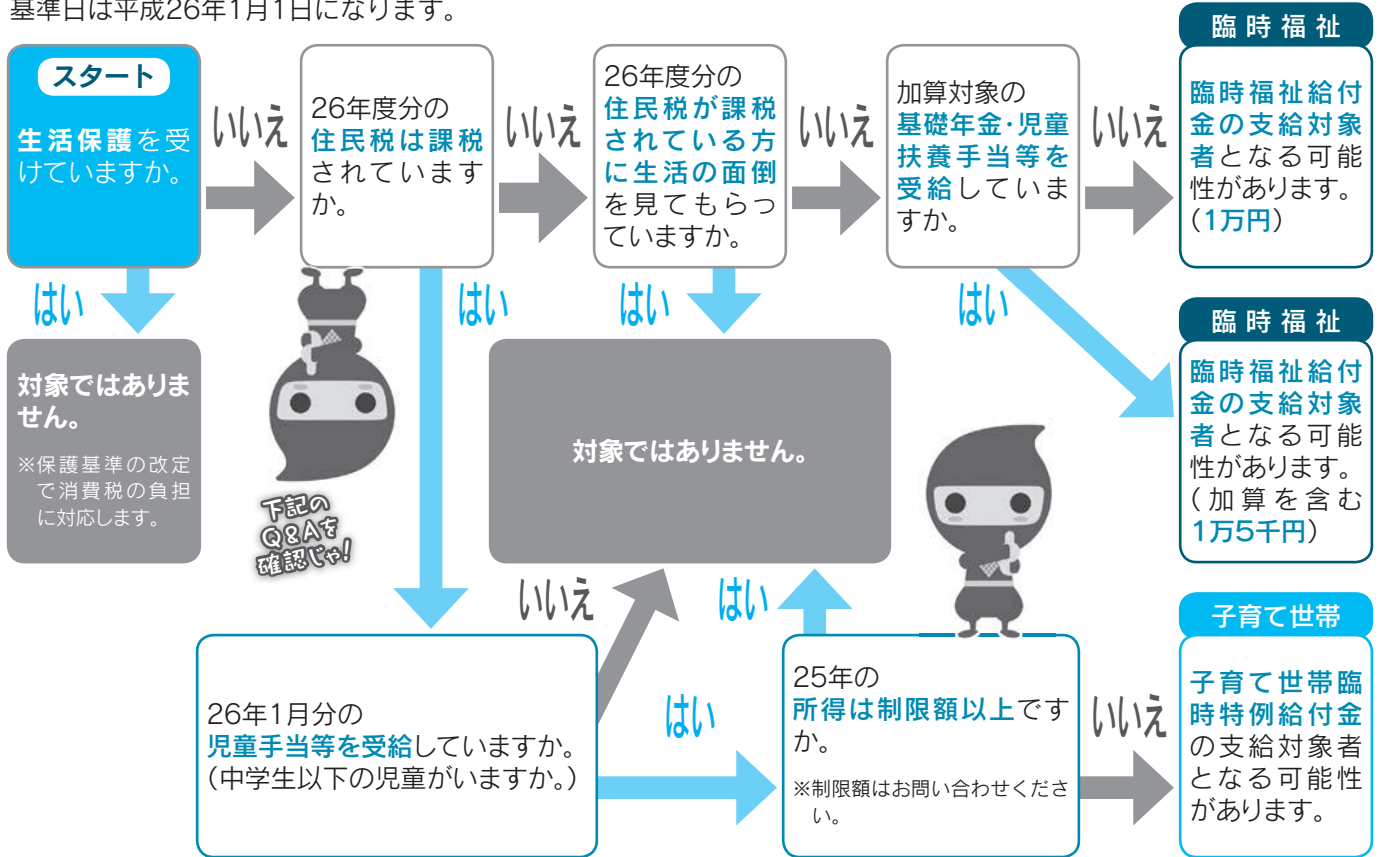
基準日は平成26年1月1日になります。

スタート

生活保護を受けていますか。

いいえ

26年度分の住民税は課税されていますか。

いいえ

26年度分の住民税が課税されている方に生活の面倒を見てもらっていますか。

いいえ

加算対象の基礎年金・児童扶養手当等を受給していますか。

いいえ

臨時福祉

臨時福祉給付金の支給対象者となる可能性があります。（1万円）

はい

対象ではありません。

※保護基準の改定で消費税の負担に対応します。

はい

はい

対象ではありません。

はい

臨時福祉

臨時福祉給付金の支給対象者となる可能性があります。（加算を含む1万5千円）

下記のQ&Aを確認じゃ!

いいえ

はい

子育て世帯

26年1月分の児童手当等を受給していますか。（中学生以下の児童がいますか。）

はい

25年の所得は制限額以上ですか。

※制限額はお問い合わせください。

いいえ

子育て世帯臨時特例給付金の支給対象者となる可能性があります。